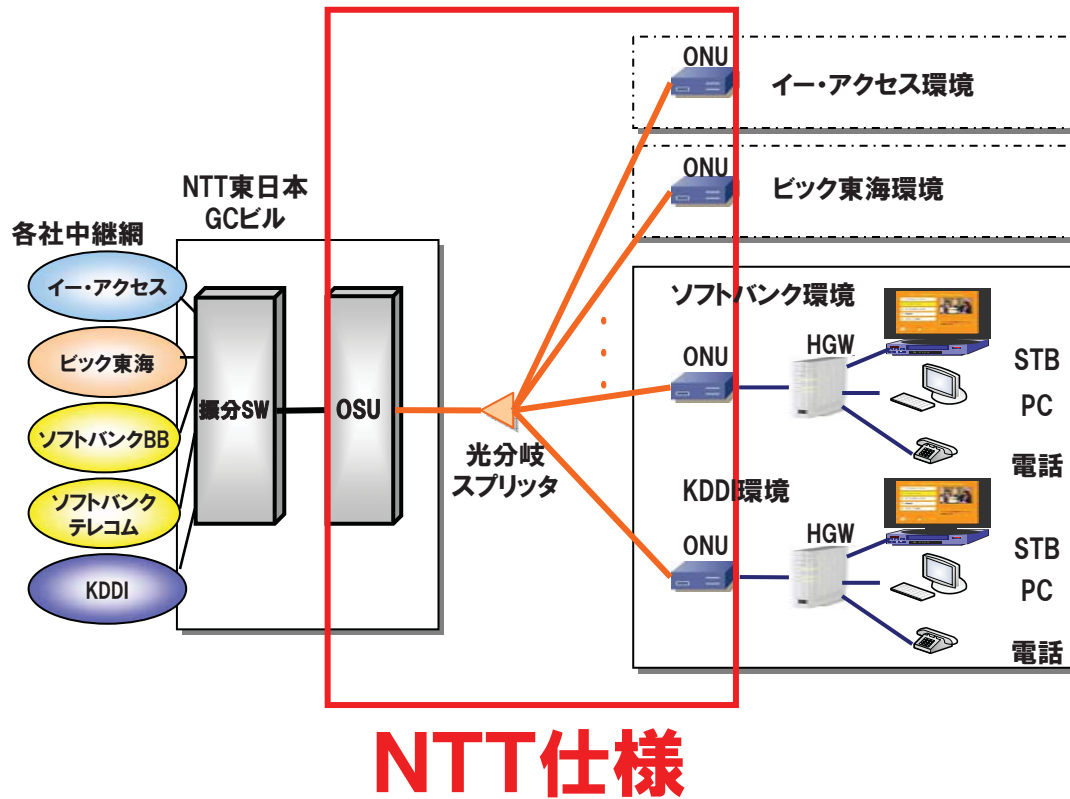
ONU
イー・アクセス環境

ONU
ビック東海環境

NTT東日本
GCビル

各社中継網
イー・アクセス
ビック東海
ソフトバンクBB
ソフトバンク
テレコム
KDDI

振分SW
OSU

光分岐
スプリッタ

ソフトバンク環境
ONU
HGW
STB
PC
電話

KDDI環境
ONU
HGW
STB
PC
電話

NTT仕様